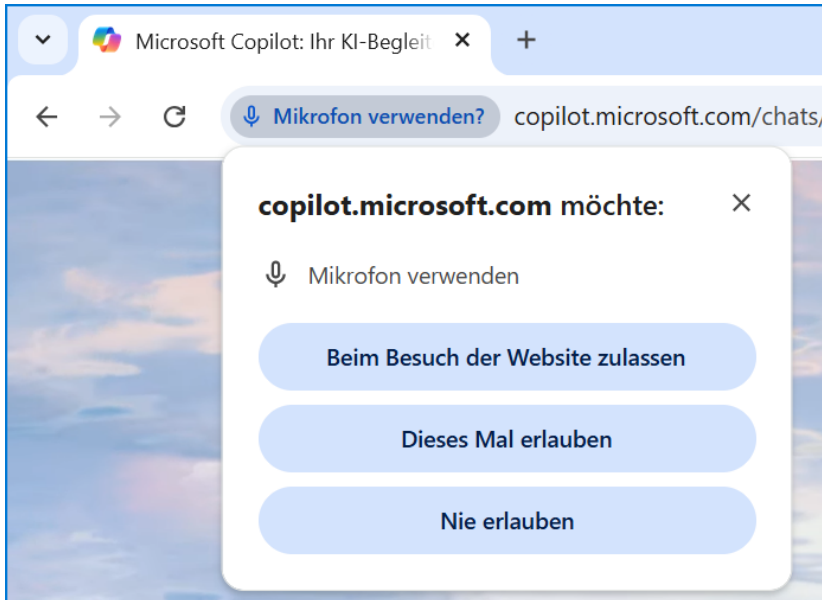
Microsoft Copilot: Ihr KI-Begleit

Mikrofon verwenden?

copilot.microsoft.com/chats/

copilot.microsoft.com möchte:

Mikrofon verwenden

Beim Besuch der Website zulassen

Dieses Mal erlauben

Nie erlauben